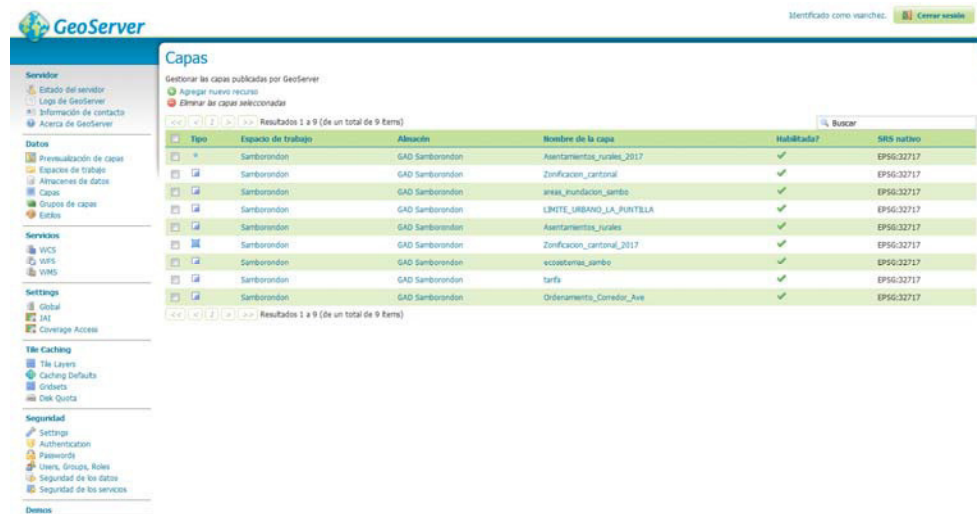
GeoServer

Identificado como vsanchez. Cerrar sesión

Servidor
Estado del servidor
Logs de GeoServer
Información de contacto
Acerca de GeoServer

Datos
Previsualización de capas
Espacios de trabajo
Almacenes de datos
Capas
Grupos de capas
Estilos

Servicios
WCS
WFS
WMS

Settings
Global
JAI
Coverage Access

Tile Caching
Tile Layers
Caching Defaults
Gridsets
Disk Quota

Seguridad
Settings
Authentication
Passwords
Users, Groups, Roles
Seguridad de los datos
Seguridad de los servicios

Demos

Capas

Gestionar las capas publicadas por GeoServer
Agregar nuevo recurso
Eliminar las capas seleccionadas

<< < 1 > >> Resultados 1 a 9 (de un total de 9 items)

Buscar

| | Tipo | Espacio de trabajo | Almacén | Nombre de la capa | Habilitada? | SRS nativo |
|---|---|---|---|---|---|---|
| | | Samborondon | GAD Samborondon | Asentamientos_rurales_2017 | ✔ | EPSG:32717 |
| | | Samborondon | GAD Samborondon | Zonificacion_cantonal | ✔ | EPSG:32717 |
| | | Samborondon | GAD Samborondon | areas_inundacion_sambo | ✔ | EPSG:32717 |
| | | Samborondon | GAD Samborondon | LIMITE_URBANO_LA_PUNTILLA | ✔ | EPSG:32717 |
| | | Samborondon | GAD Samborondon | Asentamientos_rurales | ✔ | EPSG:32717 |
| | | Samborondon | GAD Samborondon | Zonificacion_cantonal_2017 | ✔ | EPSG:32717 |
| | | Samborondon | GAD Samborondon | ecosistemas_sambo | ✔ | EPSG:32717 |
| | | Samborondon | GAD Samborondon | tarifa | ✔ | EPSG:32717 |
| | | Samborondon | GAD Samborondon | Ordenamiento_Corredor_Ave | ✔ | EPSG:32717 |

<< < 1 > >> Resultados 1 a 9 (de un total de 9 items)